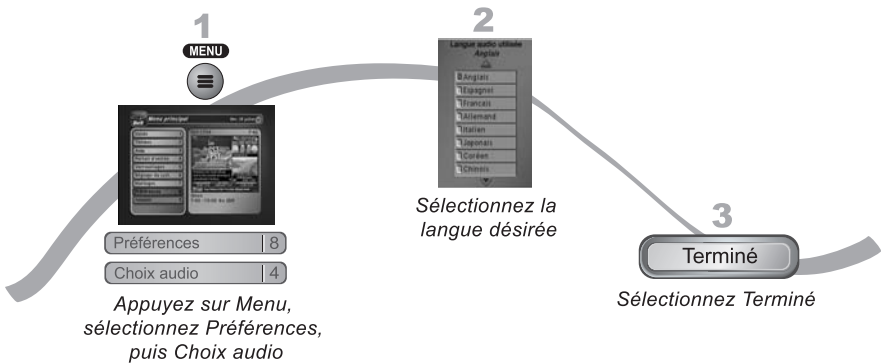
1

MENU

Menu principal

Préférences | 8

Choix audio | 4

Appuyez sur Menu, sélectionnez Préférences, puis Choix audio

2

Langue audio utilisée
Anglais

Anglais
Espagnol
Français
Allemand
Italien
Japonais
Coréen
Chinois

Sélectionnez la langue désirée

3

Terminé

Sélectionnez Terminé